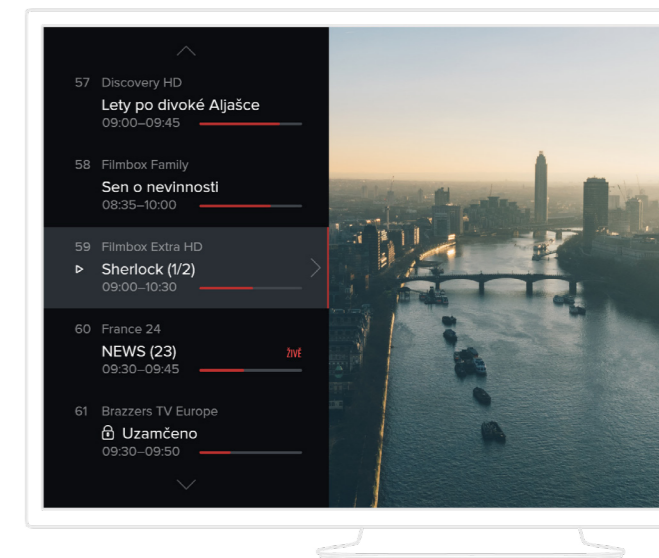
57 Discovery HD
Lety po divoké Aljašce
09:00–09:45

58 Filmbox Family
Sen o nevinnosti
08:35–10:00

59 Filmbox Extra HD
Sherlock (1/2)
09:00–10:30

60 France 24
NEWS (23)
ŽIVĚ
09:30–09:45

61 Brazzers TV Europe
Uzamčeno
09:30–09:50